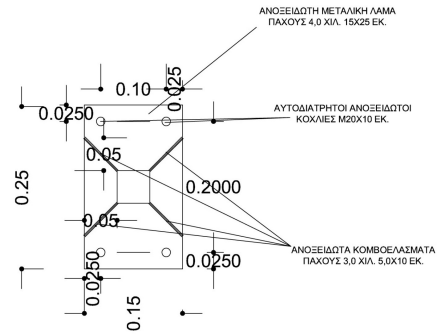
ΑΝΟΞΕΙΔΩΤΗ ΜΕΤΑΛΙΚΗ ΛΑΜΑ ΠΑΧΟΥΣ 4,0 ΧΙΛ. 15Χ25 ΕΚ.

0.10

0.025

0.0250

ΑΥΤΟΔΙΑΤΡΗΤΟΙ ΑΝΟΞΕΙΔΩΤΟΙ ΚΟΧΛΙΕΣ Μ20Χ10 ΕΚ.

0.05

0.25

0.2000

0.05

ΑΝΟΞΕΙΔΩΤΑ ΚΟΜΒΟΕΛΑΣΜΑΤΑ ΠΑΧΟΥΣ 3,0 ΧΙΛ. 5,0Χ10 ΕΚ.

0.0250

0.0250

0.15